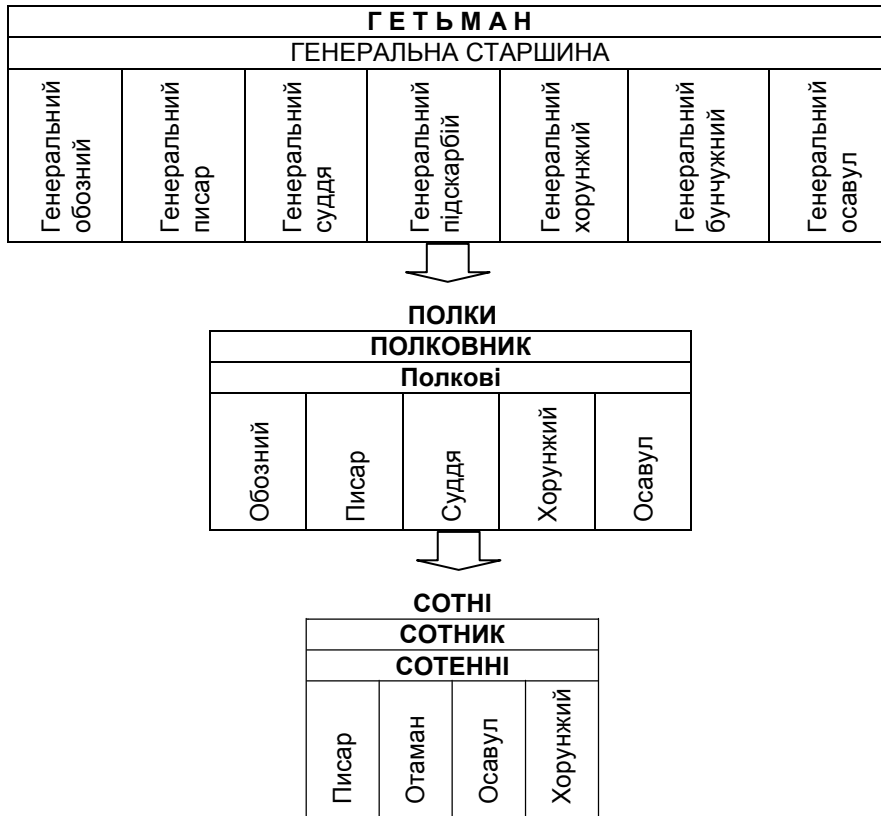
Г Е Т Ь М А Н

ГЕНЕРАЛЬНА СТАРШИНА

| Генеральний обозний | Генеральний писар | Генеральний суддя | Генеральний підскарбій | Генеральний хорунжий | Генеральний бунчужний | Генеральний осавул |
|---|---|---|---|---|---|---|

ПОЛКИ

ПОЛКОВНИК

Полкові

| Обозний | Писар | Суддя | Хорунжий | Осавул |
|---|---|---|---|---|

СОТНІ

СОТНИК

СОТЕННІ

| Писар | Отаман | Осавул | Хорунжий |
|---|---|---|---|